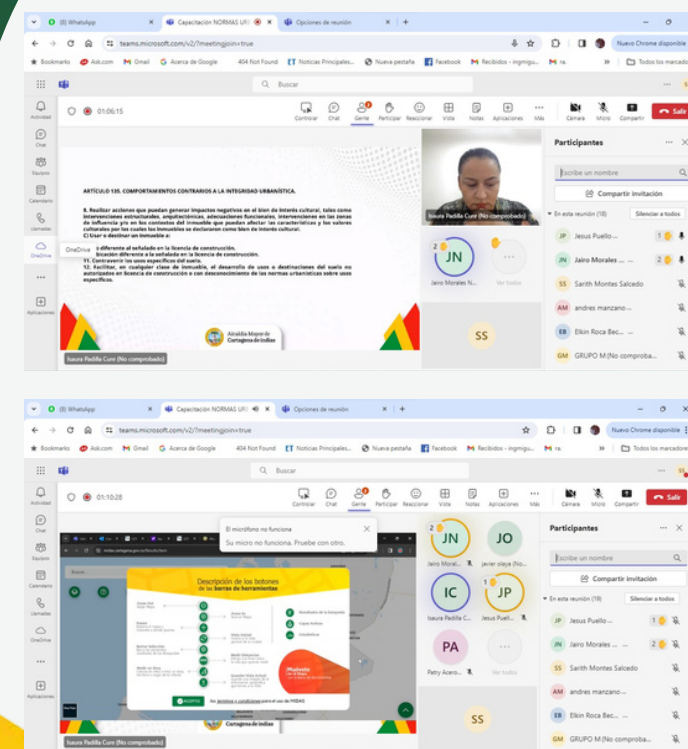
(8) WhatsApp
Capacitación NORMAS URB
Opciones de reunión
teams.microsoft.com/v2/?meetingjoin=true
Bookmarks Ask.com Gmail Acerca de Google 404 Not Found Noticias Principales... Nueva pestaña Facebook Recibidos - ingmigu... ra. Todos los marcadores
Nuevo Chrome disponible
Buscar
Actividad Chat Equipos Calendario Llamadas OneDrive Aplicaciones
01:06:15
Controlar Chat Gente Participar Reaccionar Vista Notas Aplicaciones Más Cámara Micro Compartir Salir

ARTÍCULO 135. COMPORTAMIENTOS CONTRARIOS A LA INTEGRIDAD URBANÍSTICA.

8. Realizar acciones que puedan generar impactos negativos en el bien de interés cultural, tales como intervenciones estructurales, arquitectónicas, adecuaciones funcionales, intervenciones en las zonas de influencia y/o en los contextos del inmueble que puedan afectar las características y los valores culturales por las cuales los inmuebles se declararon como bien de interés cultural.
C) Usar o destinar un inmueble a:
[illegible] diferente al señalado en la licencia de construcción.
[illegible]bicación diferente a la señalada en la licencia de construcción.
11. Contravenir los usos específicos del suelo.
12. Facilitar, en cualquier clase de inmueble, el desarrollo de usos o destinaciones del suelo no autorizados en licencia de construcción o con desconocimiento de las normas urbanísticas sobre usos específicos.

Alcaldía Mayor de Cartagena de Indias
Isaura Padilla Cure (No comprobado)
Isaura Padilla Cure (No comprobado)
JN Jairo Morales N...
Ver todos
SS
Participantes
Escribe un nombre
Compartir invitación
En esta reunión (18) Silenciar a todos
JP Jesus Puello ...
JN Jairo Morales ...
SS Sarith Montes Salcedo
AM andres manzano ...
EB Elkin Roca Bec...
GM GRUPO M (No comproba...

(8) WhatsApp
Capacitación NORMAS URB
Opciones de reunión
teams.microsoft.com/v2/?meetingjoin=true
01:10:28
El micrófono no funciona
Su micro no funciona. Pruebe con otro.
Descripción de los botones de la barra de herramientas
Cartagena de Indias
Isaura Padilla Cure (No comprobado)
JN Jairo Moral...
JO javier olaya (No...
IC Isaura Padilla C...
JP Jesus Puell...
PA Patry Acero...
SS
Participantes
Escribe un nombre
Compartir invitación
En esta reunión (18) Silenciar a todos
JP Jesus Puello ...
JN Jairo Morales ...
SS Sarith Montes Salcedo
AM andres manzano ...
EB Elkin Roca Bec...
GM GRUPO M (No comproba...